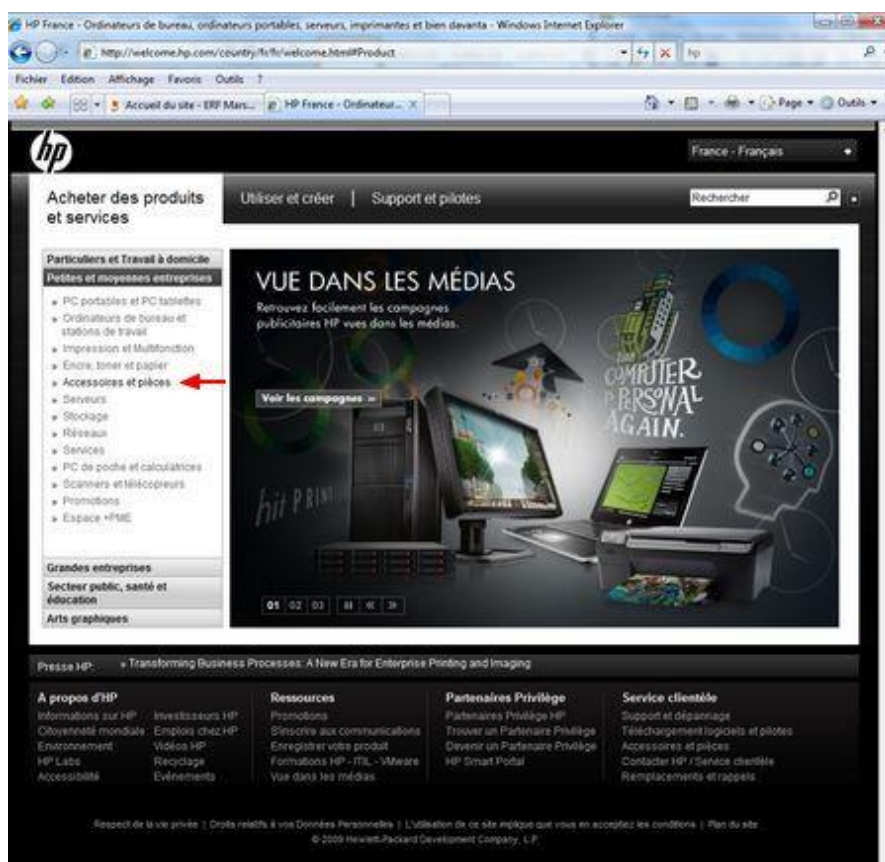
HP France - Ordinateurs de bureau, ordinateurs portables, serveurs, imprimantes et bien davantage - Windows Internet Explorer

http://welcome.hp.com/country/fr/fr/welcome.html#Product

hp

Fichier Edition Affichage Favoris Outils ?

Accueil du site - ERF Mars...

HP France - Ordinateur...

Page ▾ Outils ▾

hp

France - Français

Acheter des produits et services

Utiliser et créer | Support et pilotes

Rechercher

Particuliers et Travail à domicile

Petites et moyennes entreprises

» PC portables et PC tablettes
» Ordinateurs de bureau et stations de travail
» Impression et Multifonction
» Encre, toner et papier
» Accessoires et pièces
» Serveurs
» Stockage
» Réseaux
» Services
» PC de poche et calculatrices
» Scanners et télécopieurs
» Promotions
» Espace +PME

Grandes entreprises

Secteur public, santé et éducation

Arts graphiques

VUE DANS LES MÉDIAS

Retrouvez facilement les campagnes publicitaires HP vues dans les médias.

Voir les campagnes »

THE COMPUTER IS PERSONAL AGAIN.

hit PRINT

01 02 03

Presse HP: » Transforming Business Processes: A New Era for Enterprise Printing and Imaging

A propos d'HP
Informations sur HP
Citoyenneté mondiale
Environnement
HP Labs
Accessibilité
Investisseurs HP
Emplois chez HP
Vidéos HP
Recyclage
Evénements

Ressources
Promotions
S'inscrire aux communications
Enregistrer votre produit
Formations HP - ITIL - VMware
Vue dans les médias

Partenaires Privilège
Partenaires Privilège HP
Trouver un Partenaire Privilège
Devenir un Partenaire Privilège
HP Smart Portal

Service clientèle
Support et dépannage
Téléchargement logiciels et pilotes
Accessoires et pièces
Contacter HP / Service clientèle
Remplacements et rappels

Respect de la vie privée | Droits relatifs à vos Données Personnelles | L'Utilisation de ce site implique que vous en acceptiez les conditions | Plan du site
© 2009 Hewlett-Packard Development Company, L.P.